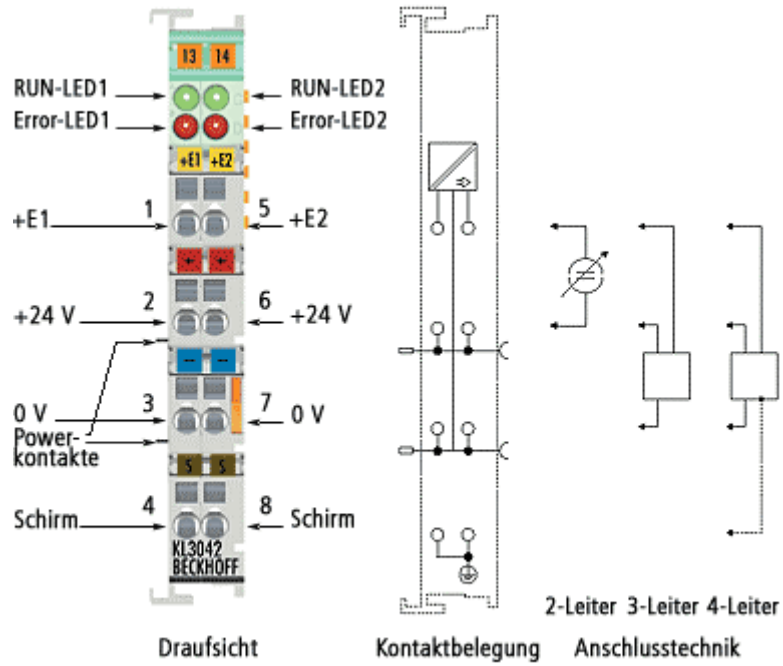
I3 I4
RUN-LED1
RUN-LED2
Error-LED1
Error-LED2
+E1 +E2
+E1
1
5
+E2
+24 V
2
6
+24 V
0 V
3
7
0 V
Powerkontakte
S S
Schirm
4
8
Schirm
KL3042
BECKHOFF

2-Leiter 3-Leiter 4-Leiter

Draufsicht Kontaktbelegung Anschlusstechnik